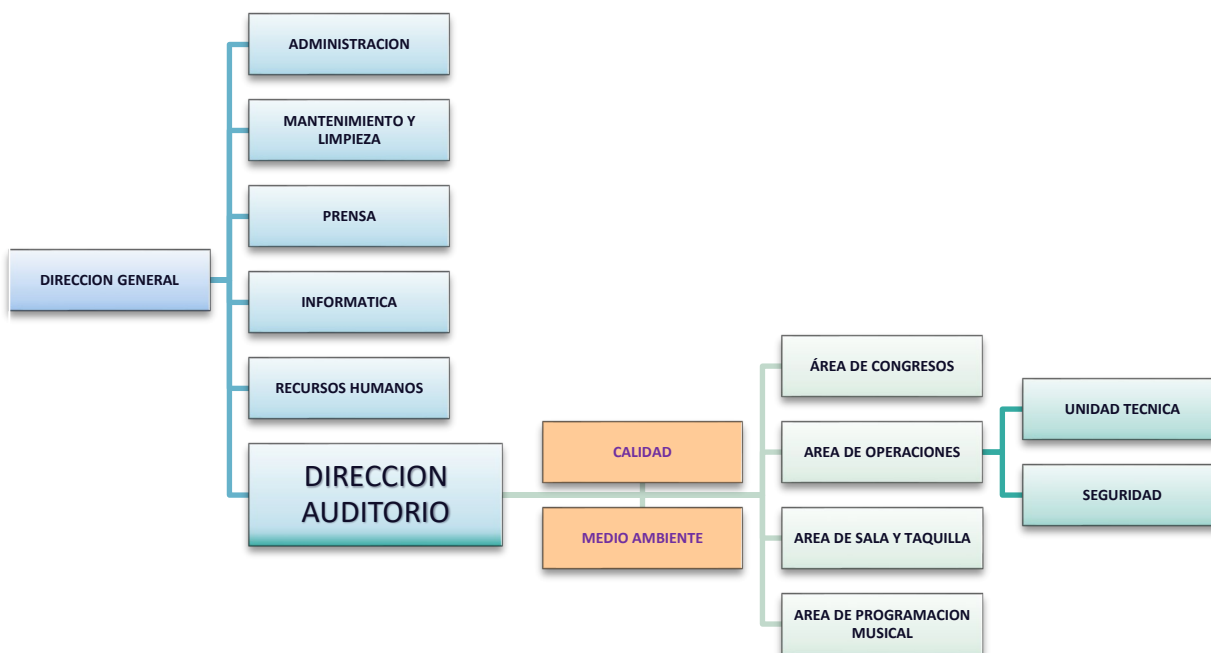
DIRECCION GENERAL

ADMINISTRACION

MANTENIMIENTO Y LIMPIEZA

PRENSA

INFORMATICA

RECURSOS HUMANOS

DIRECCION AUDITORIO

CALIDAD

MEDIO AMBIENTE

ÁREA DE CONGRESOS

AREA DE OPERACIONES

UNIDAD TECNICA

SEGURIDAD

AREA DE SALA Y TAQUILLA

AREA DE PROGRAMACION MUSICAL